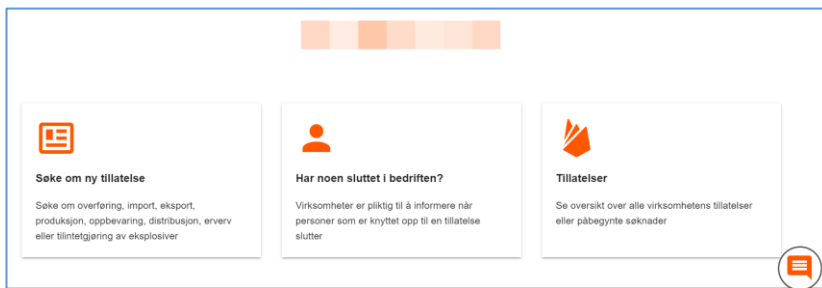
Søke om ny tillatelse

Søke om overføring, import, eksport, produksjon, oppbevaring, distribusjon, erverv eller tilintetgjøring av eksplosiver

Har noen sluttet i bedriften?

Virksomheter er pliktig til å informere når personer som er knyttet opp til en tillatelse slutter

Tillatelser

Se oversikt over alle virksomhetens tillatelser eller påbegynte søknader